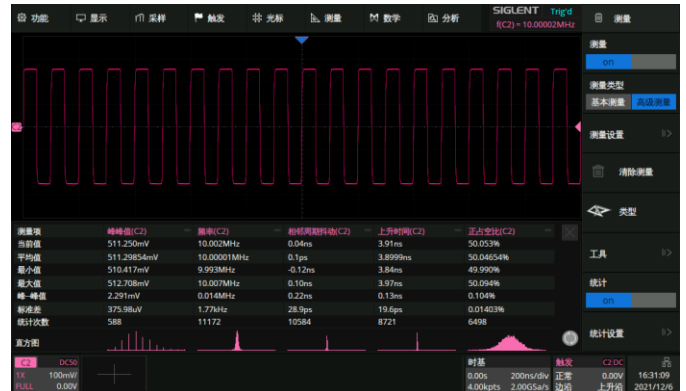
功能 显示 采样 触发 光标 测量 数学 分析 SIGLENT Trig'd f(C2) = 10.00002MHz 测量

测量
on
测量类型
基本测量 高级测量
测量设置
清除测量
类型
工具
统计
on
统计设置

| 测量项 | 峰峰值(C2) | 频率(C2) | 相邻周期抖动(C2) | 上升时间(C2) | 正占空比(C2) |
|---|---|---|---|---|---|
| 当前值 | 511.250mV | 10.002MHz | 0.04ns | 3.91ns | 50.053% |
| 平均值 | 511.29854mV | 10.00001MHz | 0.1ps | 3.8999ns | 50.04654% |
| 最小值 | 510.417mV | 9.993MHz | -0.12ns | 3.84ns | 49.990% |
| 最大值 | 512.708mV | 10.007MHz | 0.10ns | 3.97ns | 50.094% |
| 峰-峰值 | 2.291mV | 0.014MHz | 0.22ns | 0.13ns | 0.104% |
| 标准差 | 375.98uV | 1.77kHz | 28.9ps | 19.6ps | 0.01403% |
| 统计次数 | 588 | 11172 | 10584 | 8721 | 6498 |
| 直方图 | | | | | |

C2 DC50
1X 100mV/
FULL 0.00V
时基
0.00s 200ns/div
4.00kpts 2.00GSa/s
触发 C2 DC
正常 0.00V
边沿 上升沿
16:31:09
2021/12/6